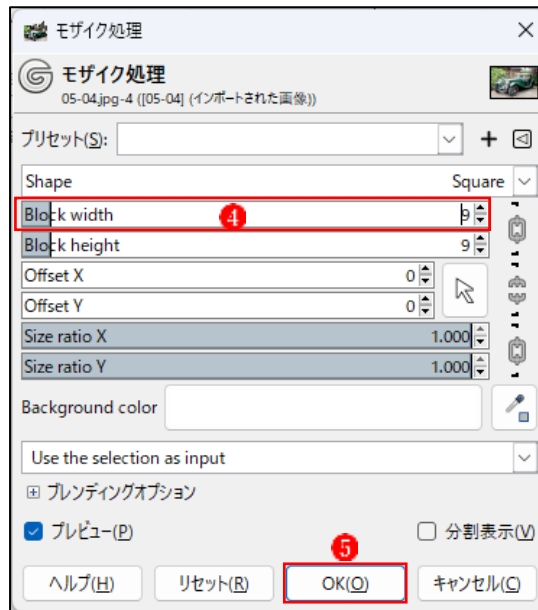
モザイク処理

モザイク処理
05-04.jpg-4 ([05-04] (インポートされた画像))

プリセット(S):

Shape Square

Block width 9
4

Block height 9

Offset X 0

Offset Y 0

Size ratio X 1.000

Size ratio Y 1.000

Background color

Use the selection as input

⊞ ブレンディングオプション

プレビュー(P)

分割表示(V)

5

ヘルプ(H) リセット(R) OK(O) キャンセル(C)